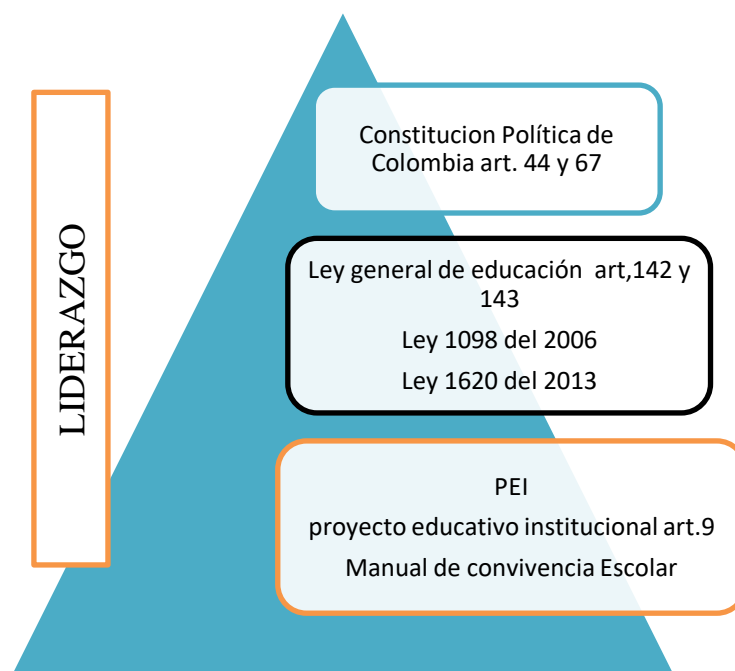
LIDERAZGO

Constitucion Política de Colombia art. 44 y 67

Ley general de educación art,142 y 143
Ley 1098 del 2006
Ley 1620 del 2013

PEI
proyecto educativo institucional art.9
Manual de convivencia Escolar